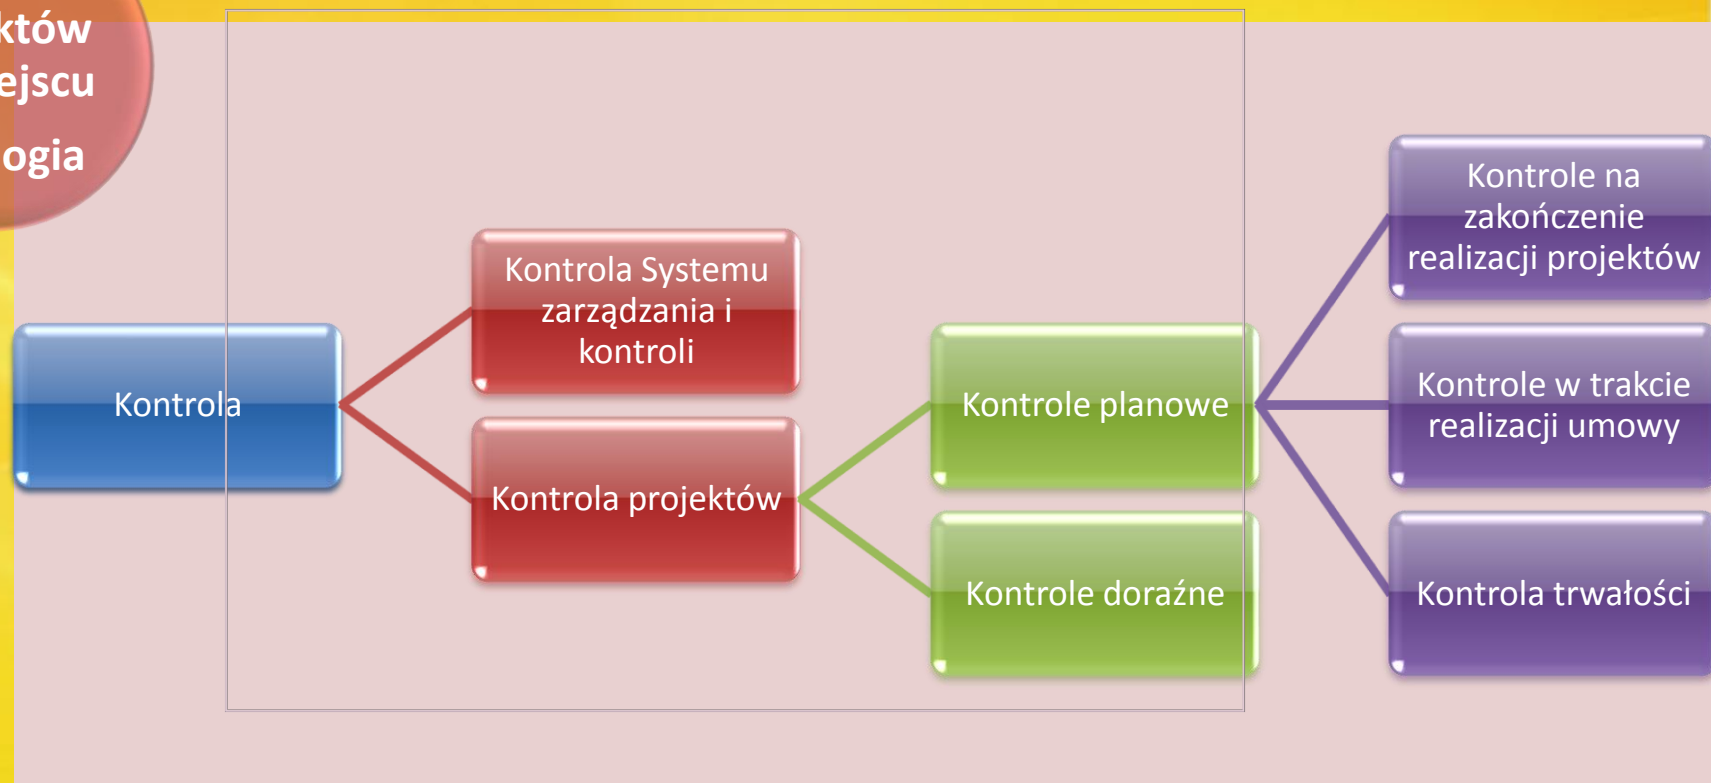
któw
ejscu
ogia

Kontrola

Kontrola Systemu zarządzania i kontroli

Kontrola projektów

Kontrole planowe

Kontrole doraźne

Kontrole na zakończenie realizacji projektów

Kontrole w trakcie realizacji umowy

Kontrola trwałości